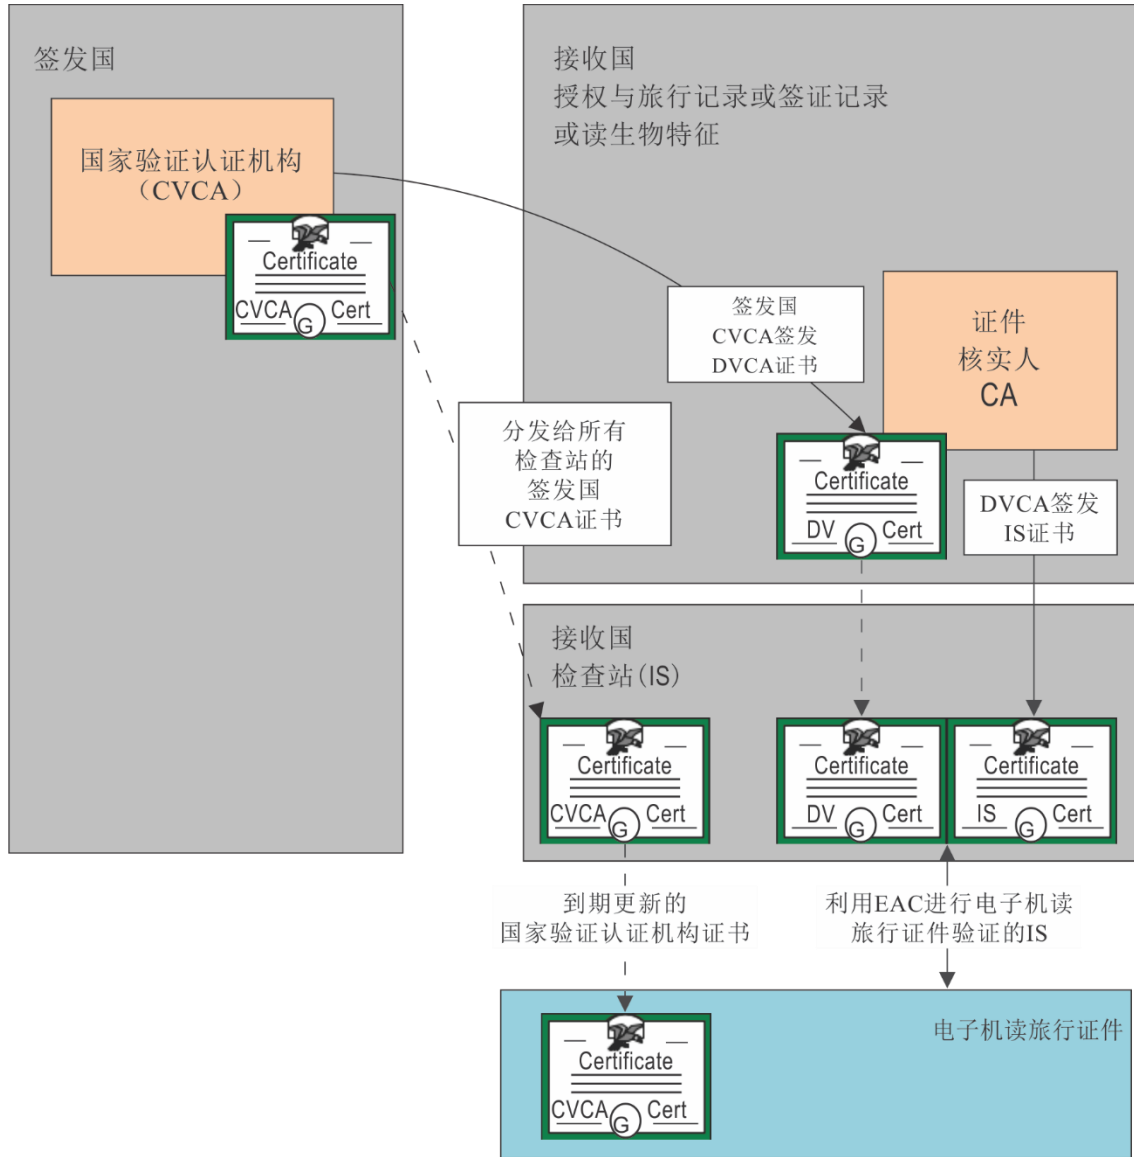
签发国

国家验证认证机构（CVCA）

Certificate
CVCA G Cert

接收国
授权与旅行记录或签证记录或读生物特征

签发国
CVCA签发
DVCA证书

证件
核实人
CA

分发给所有
检查站的
签发国
CVCA证书

Certificate
DV G Cert

DVCA签发
IS证书

接收国
检查站(IS)

Certificate
CVCA G Cert

Certificate
DV G Cert

Certificate
IS G Cert

到期更新的
国家验证认证机构证书

利用EAC进行电子机读
旅行证件验证的IS

电子机读旅行证件

Certificate
CVCA G Cert